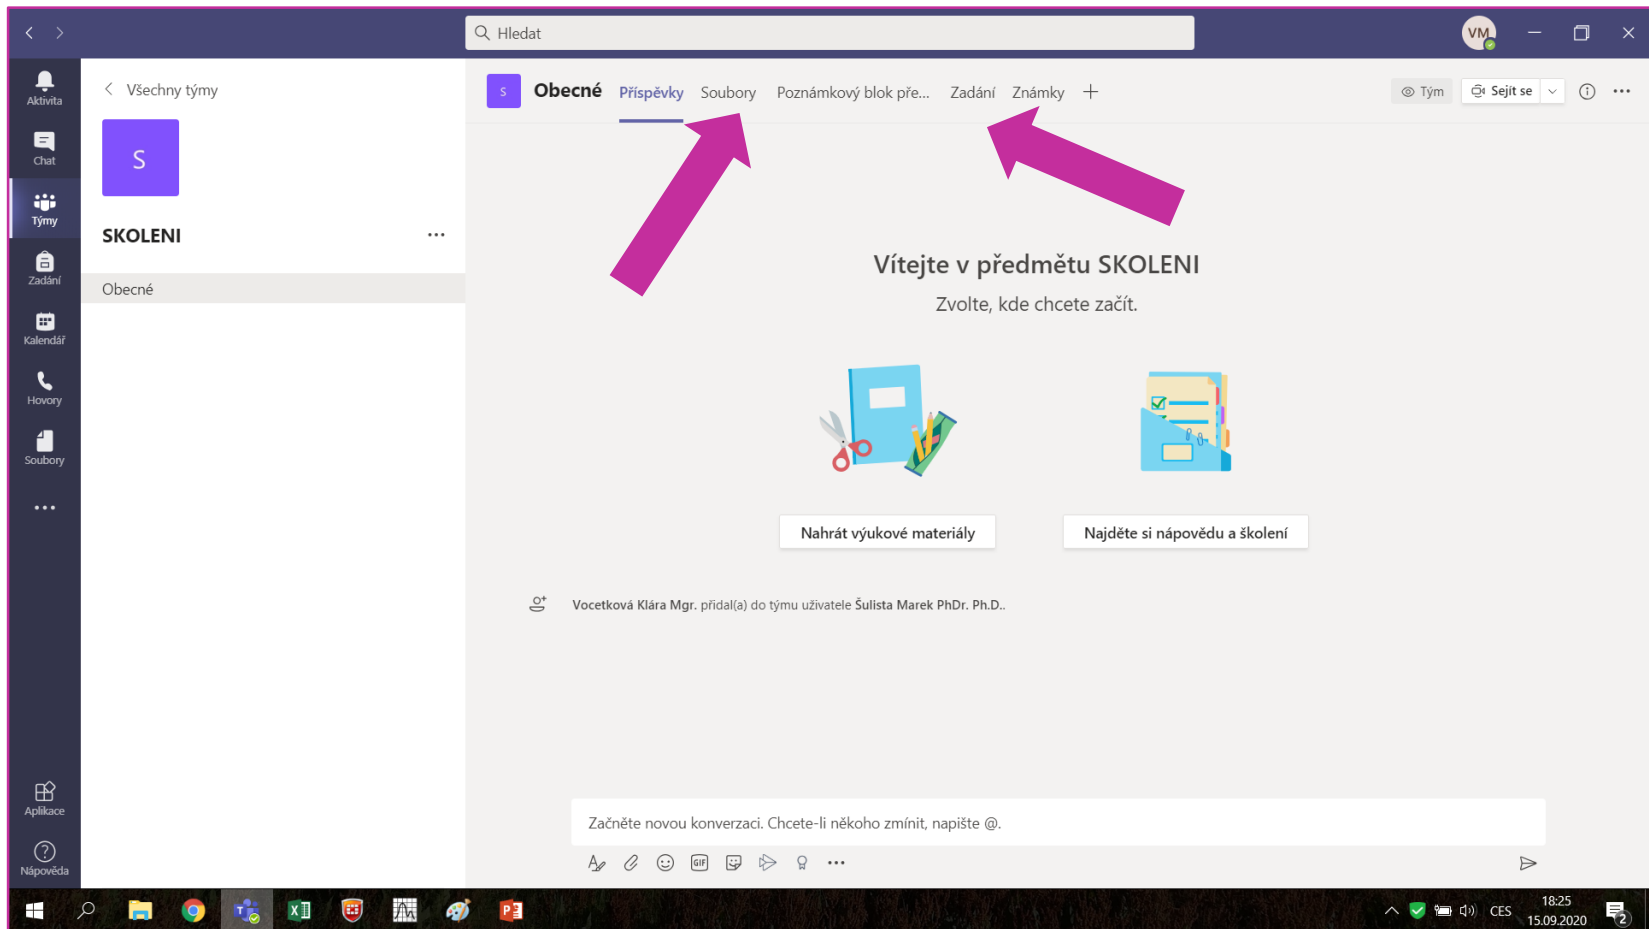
Hledat

VM

Aktivita

Chat

Týmy

Zadání

Kalendář

Hovory

Soubory

Aplikace

Nápověda

Všechny týmy

S

SKOLENI

Obecné

S Obecné Příspěvky Soubory Poznámkový blok pře... Zadání Známky +

Tým Sejít se

Vítejte v předmětu SKOLENI

Zvolte, kde chcete začít.

Nahrát výukové materiály

Najděte si nápovědu a školení

Vocetková Klára Mgr. přidal(a) do týmu uživatele Šulista Marek PhDr. Ph.D..

Začněte novou konverzaci. Chcete-li někoho zmínit, napište @.

CES 18:25 15.09.2020